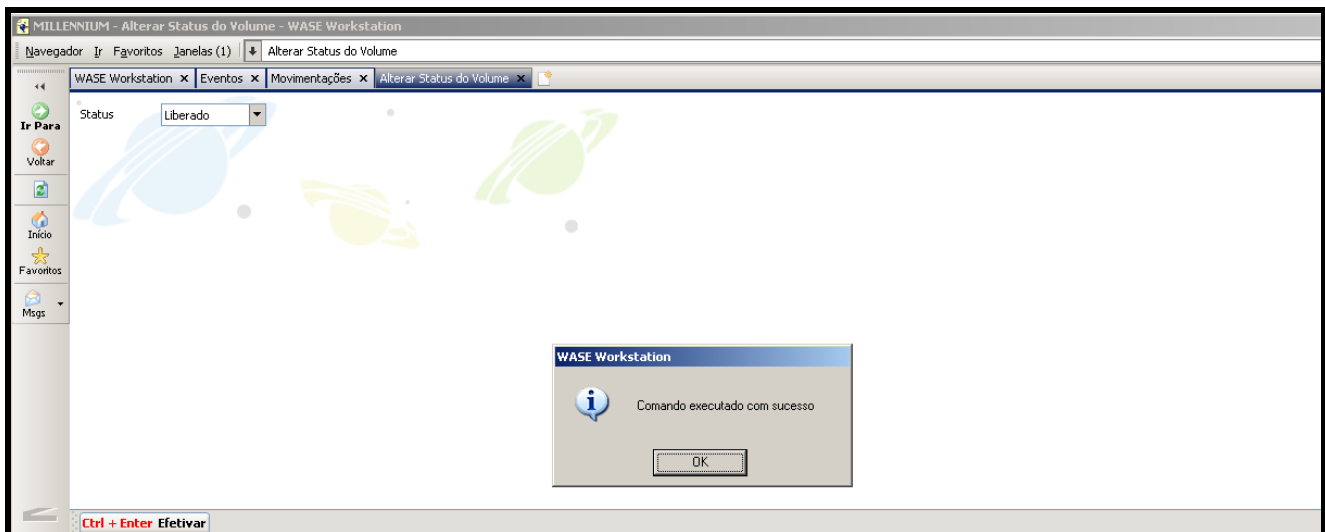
MILLENNIUM - Alterar Status do Volume - WASE Workstation

Navegador Ir Favoritos Janelas (1) Alterar Status do Volume

WASE Workstation × Eventos × Movimentações × Alterar Status do Volume ×

Ir Para
Voltar
Início
Favoritos
Msgs

Status Liberado

WASE Workstation

Comando executado com sucesso

OK

Ctrl + Enter Efetivar